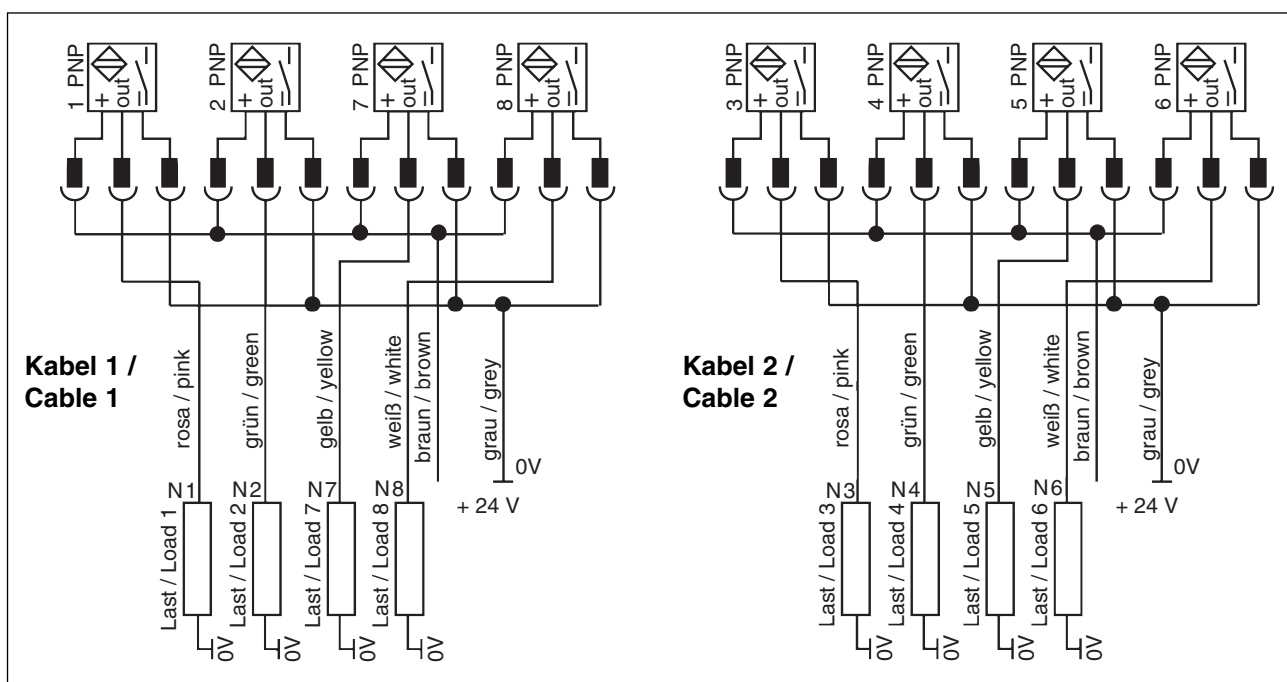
1 PNP
+ out –

2 PNP
+ out –

7 PNP
+ out –

8 PNP
+ out –

Kabel 1 / Cable 1

rosa / pink

grün / green

gelb / yellow

weiß / white

braun / brown

grau / grey

0V

+ 24 V

N1
Last / Load 1
0V

N2
Last / Load 2
0V

N7
Last / Load 7
0V

N8
Last / Load 8
0V

3 PNP
+ out –

4 PNP
+ out –

5 PNP
+ out –

6 PNP
+ out –

Kabel 2 / Cable 2

rosa / pink

grün / green

gelb / yellow

weiß / white

braun / brown

grau / grey

0V

+ 24 V

N3
Last / Load 3
0V

N4
Last / Load 4
0V

N5
Last / Load 5
0V

N6
Last / Load 6
0V